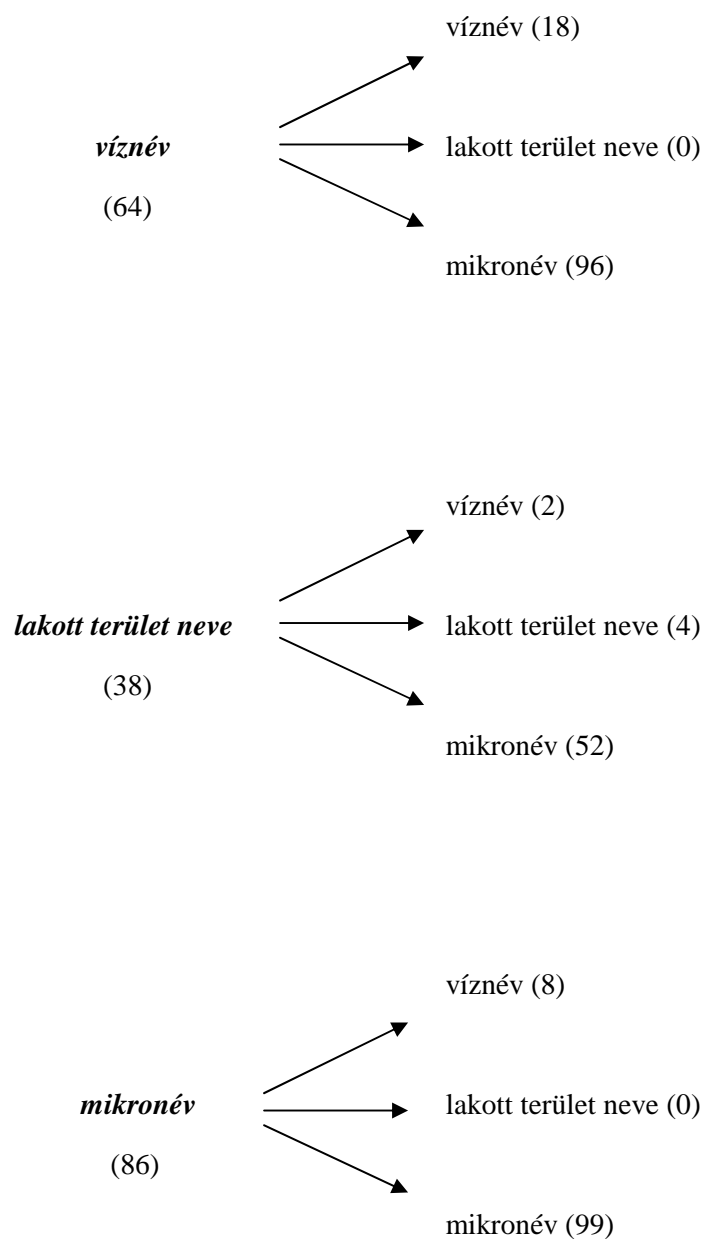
víznév (18)

*víznév* lakott terület neve (0)

(64)

mikronév (96)

víznév (2)

*lakott terület neve* lakott terület neve (4)

(38)

mikronév (52)

víznév (8)

*mikronév* lakott terület neve (0)

(86)

mikronév (99)